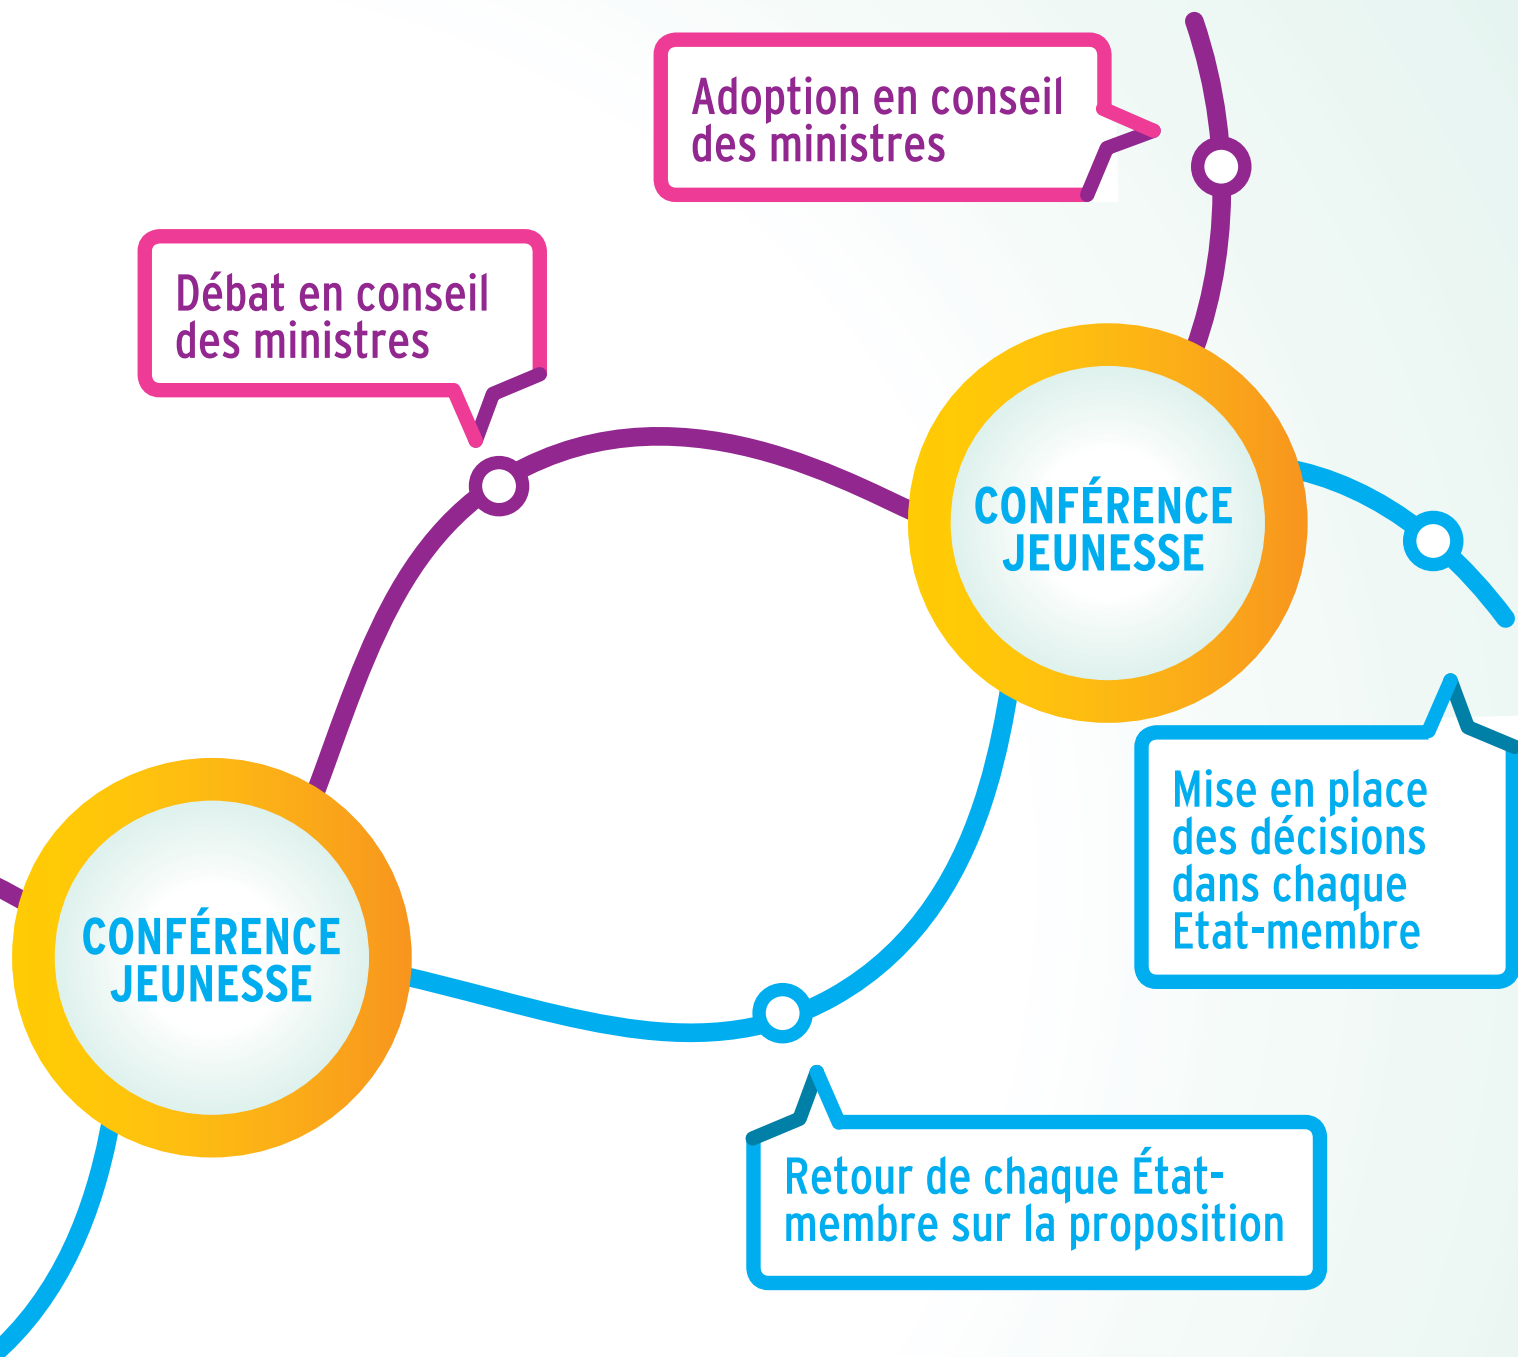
Adoption en conseil des ministres

Débat en conseil des ministres

CONFÉRENCE JEUNESSE

Mise en place des décisions dans chaque Etat-membre

CONFÉRENCE JEUNESSE

Retour de chaque État-membre sur la proposition